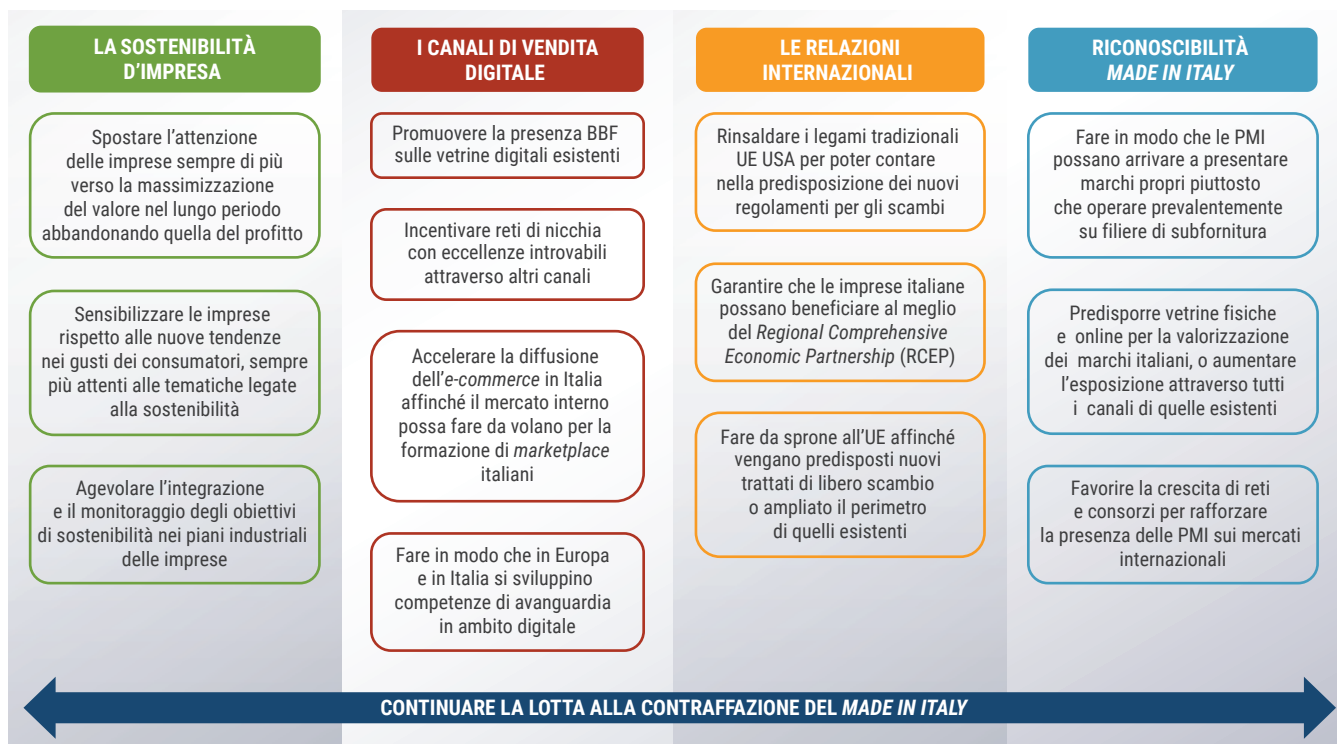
LA SOSTENIBILITÀ D'IMPRESA

Spostare l'attenzione delle imprese sempre di più verso la massimizzazione del valore nel lungo periodo abbandonando quella del profitto

Sensibilizzare le imprese rispetto alle nuove tendenze nei gusti dei consumatori, sempre più attenti alle tematiche legate alla sostenibilità

Agevolare l'integrazione e il monitoraggio degli obiettivi di sostenibilità nei piani industriali delle imprese

I CANALI DI VENDITA DIGITALE

Promuovere la presenza BBF sulle vetrine digitali esistenti

Incentivare reti di nicchia con eccellenze introvabili attraverso altri canali

Accelerare la diffusione dell'*e-commerce* in Italia affinché il mercato interno possa fare da volano per la formazione di *marketplace* italiani

Fare in modo che in Europa e in Italia si sviluppino competenze di avanguardia in ambito digitale

LE RELAZIONI INTERNAZIONALI

Rinsaldare i legami tradizionali UE USA per poter contare nella predisposizione dei nuovi regolamenti per gli scambi

Garantire che le imprese italiane possano beneficiare al meglio del *Regional Comprehensive Economic Partnership* (RCEP)

Fare da sprone all'UE affinché vengano predisposti nuovi trattati di libero scambio o ampliato il perimetro di quelli esistenti

RICONOSCIBILITÀ *MADE IN ITALY*

Fare in modo che le PMI possano arrivare a presentare marchi propri piuttosto che operare prevalentemente su filiere di subfornitura

Predisporre vetrine fisiche e online per la valorizzazione dei marchi italiani, o aumentare l'esposizione attraverso tutti i canali di quelle esistenti

Favorire la crescita di reti e consorzi per rafforzare la presenza delle PMI sui mercati internazionali

CONTINUARE LA LOTTA ALLA CONTRAFFAZIONE DEL *MADE IN ITALY*